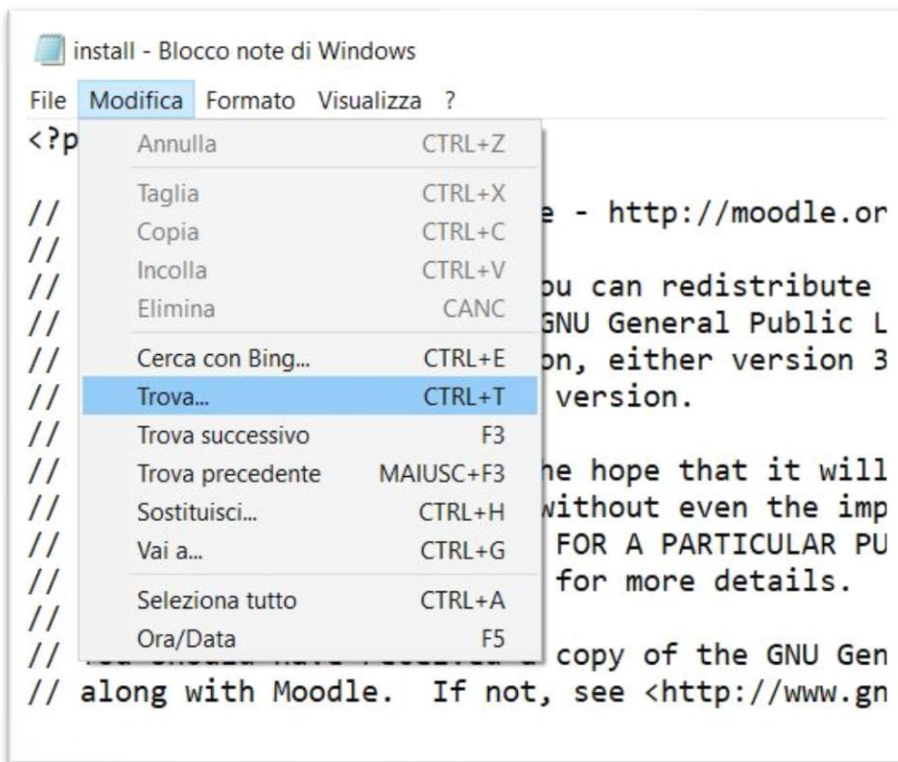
install - Blocco note di Windows

File Modifica Formato Visualizza ?

<?p

| | |
|---|---|
| Annulla | CTRL+Z |
| Taglia | CTRL+X |
| Copia | CTRL+C |
| Incolla | CTRL+V |
| Elimina | CANC |
| Cerca con Bing... | CTRL+E |
| Trova... | CTRL+T |
| Trova successivo | F3 |
| Trova precedente | MAIUSC+F3 |
| Sostituisci... | CTRL+H |
| Vai a... | CTRL+G |
| Seleziona tutto | CTRL+A |
| Ora/Data | F5 |

// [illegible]e - http://moodle.or
//
// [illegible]ou can redistribute
// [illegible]GNU General Public L
// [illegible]on, either version 3
// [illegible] version.
//
// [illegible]he hope that it will
// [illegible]without even the imp
// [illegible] FOR A PARTICULAR PU
// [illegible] for more details.
//
// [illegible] copy of the GNU Gen
// along with Moodle. If not, see <http://www.gn